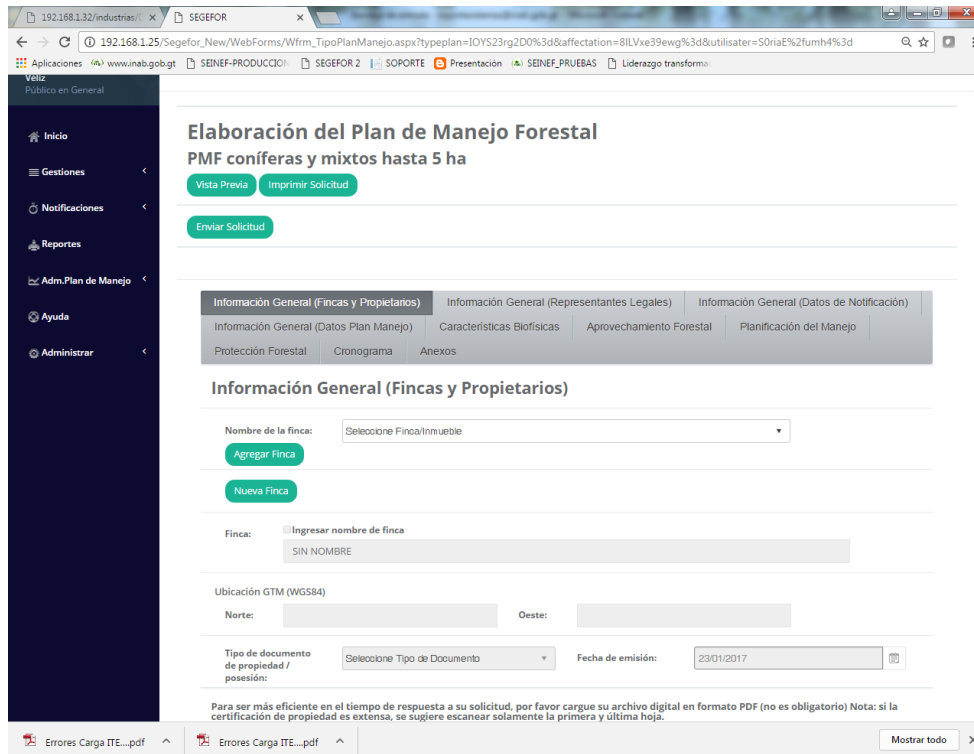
192.168.1.32/industrias/ ×
SEGEFOR ×

192.168.1.25/Segefor_New/WebForms/Wfrm_TipoPlanManejo.aspx?typeplan=IOYS23rg2D0%3d&affectation=8ILVxe39ewg%3d&utilisater=S0riaE%2fumh4%3d

Aplicaciones www.inab.gob.gt SEINEF-PRODUCCION SEGEFOR 2 SOPORTE Presentación SEINEF_PRUEBAS Liderazgo transforma

Veliz
Público en General

Inicio
Gestiones
Notificaciones
Reportes
Adm.Plan de Manejo
Ayuda
Administrar

Elaboración del Plan de Manejo Forestal
PMF coníferas y mixtos hasta 5 ha

Vista Previa
Imprimir Solicitud

Enviar Solicitud

Información General (Fincas y Propietarios)
Información General (Representantes Legales)
Información General (Datos de Notificación)
Información General (Datos Plan Manejo)
Características Biofísicas
Aprovechamiento Forestal
Planificación del Manejo
Protección Forestal
Cronograma
Anexos

Información General (Fincas y Propietarios)

Nombre de la finca: Seleccione Finca/Inmueble

Agregar Finca

Nueva Finca

Finca: Ingresar nombre de finca
SIN NOMBRE

Ubicación GTM (WGS84)

Norte:
Oeste:

Tipo de documento de propiedad / posesión: Seleccione Tipo de Documento
Fecha de emisión: 23/01/2017

Para ser más eficiente en el tiempo de respuesta a su solicitud, por favor cargue su archivo digital en formato PDF (no es obligatorio) Nota: si la certificación de propiedad es extensa, se sugiere escanear solamente la primera y última hoja.

Errores Carga ITE....pdf
Errores Carga ITE....pdf
Mostrar todo